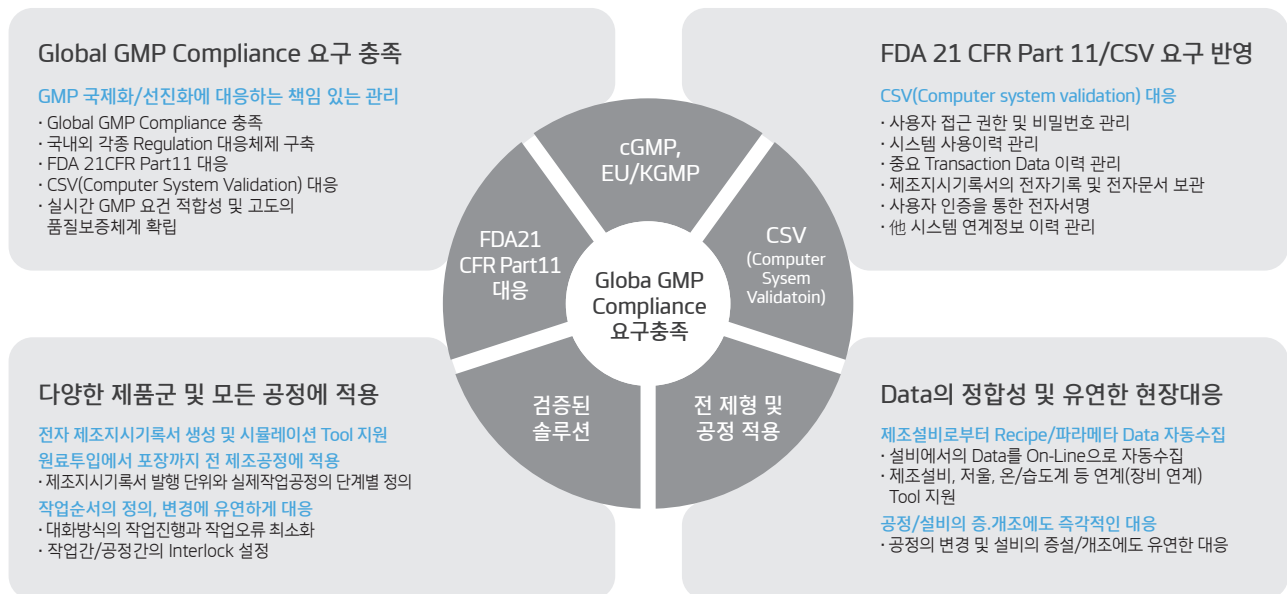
Global GMP Compliance 요구 충족

GMP 국제화/선진화에 대응하는 책임 있는 관리
· Global GMP Compliance 충족
· 국내외 각종 Regulation 대응체제 구축
· FDA 21CFR Part11 대응
· CSV(Computer System Validation) 대응
· 실시간 GMP 요건 적합성 및 고도의 품질보증체계 확립

FDA 21 CFR Part 11/CSV 요구 반영

CSV(Computer system validation) 대응
· 사용자 접근 권한 및 비밀번호 관리
· 시스템 사용이력 관리
· 중요 Transaction Data 이력 관리
· 제조지시기록서의 전자기록 및 전자문서 보관
· 사용자 인증을 통한 전자서명
· 他 시스템 연계정보 이력 관리

cGMP, EU/KGMP

CSV (Computer Sysem Validatoin)

전 제형 및 공정 적용

검증된 솔루션

FDA21 CFR Part11 대응

Globa GMP Compliance 요구충족

다양한 제품군 및 모든 공정에 적용

전자 제조지시기록서 생성 및 시뮬레이션 Tool 지원
원료투입에서 포장까지 전 제조공정에 적용
· 제조지시기록서 발행 단위와 실제작업공정의 단계별 정의
작업순서의 정의, 변경에 유연하게 대응
· 대화방식의 작업진행과 작업오류 최소화
· 작업간/공정간의 Interlock 설정

Data의 정합성 및 유연한 현장대응

제조설비로부터 Recipe/파라메타 Data 자동수집
· 설비에서의 Data를 On-Line으로 자동수집
· 제조설비, 저울, 온/습도계 등 연계(장비 연계) Tool 지원
공정/설비의 증.개조에도 즉각적인 대응
· 공정의 변경 및 설비의 증설/개조에도 유연한 대응